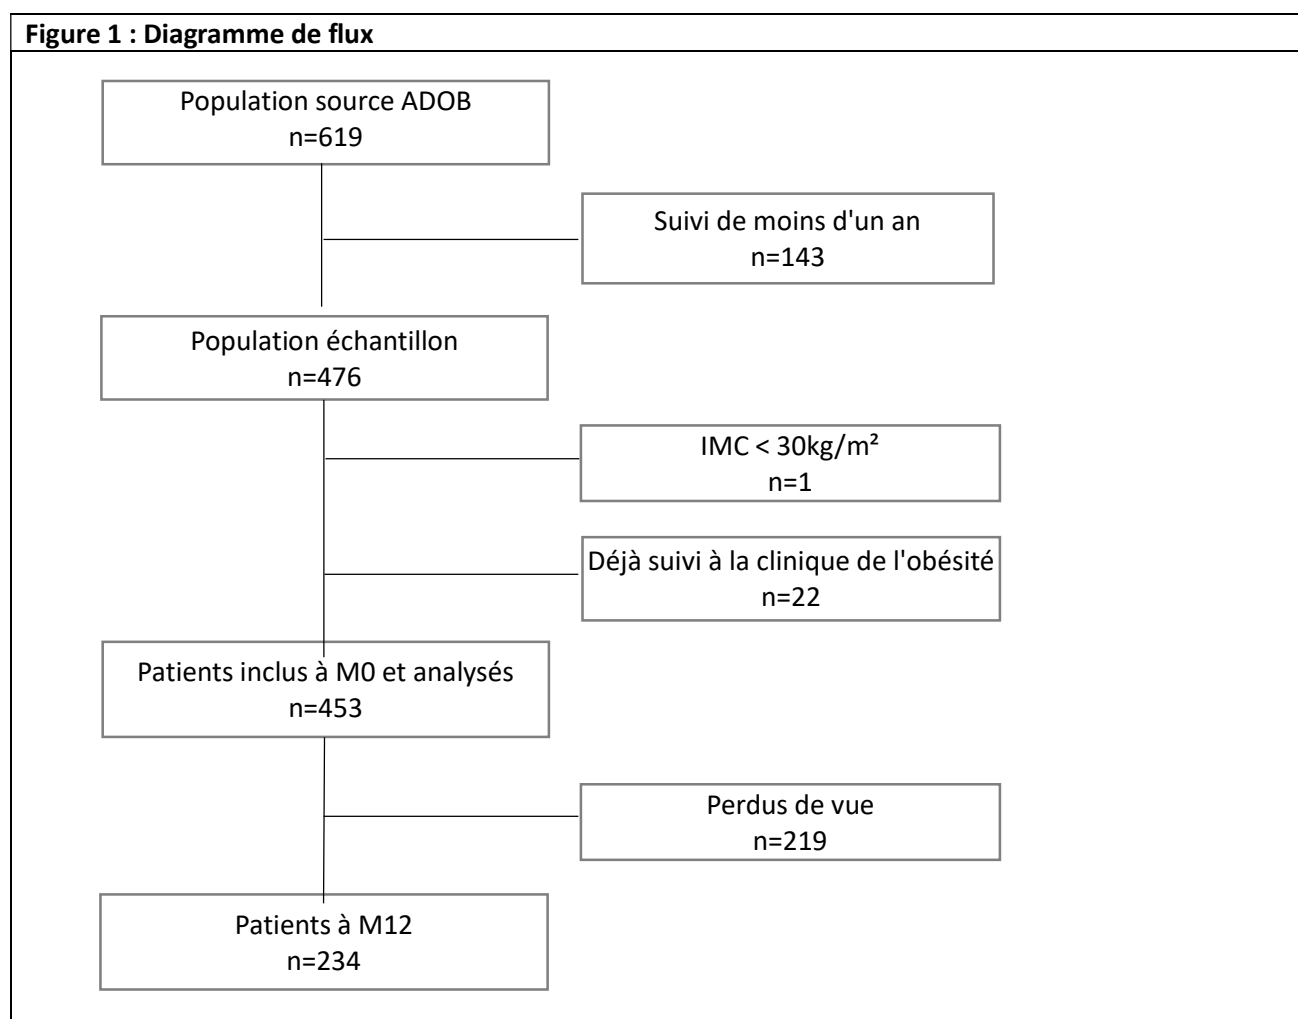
Figure 1 : Diagramme de flux

Population source ADOB
n=619

Suivi de moins d'un an
n=143

Population échantillon
n=476

IMC < 30kg/m²
n=1

Déjà suivi à la clinique de l'obésité
n=22

Patients inclus à M0 et analysés
n=453

Perdus de vue
n=219

Patients à M12
n=234